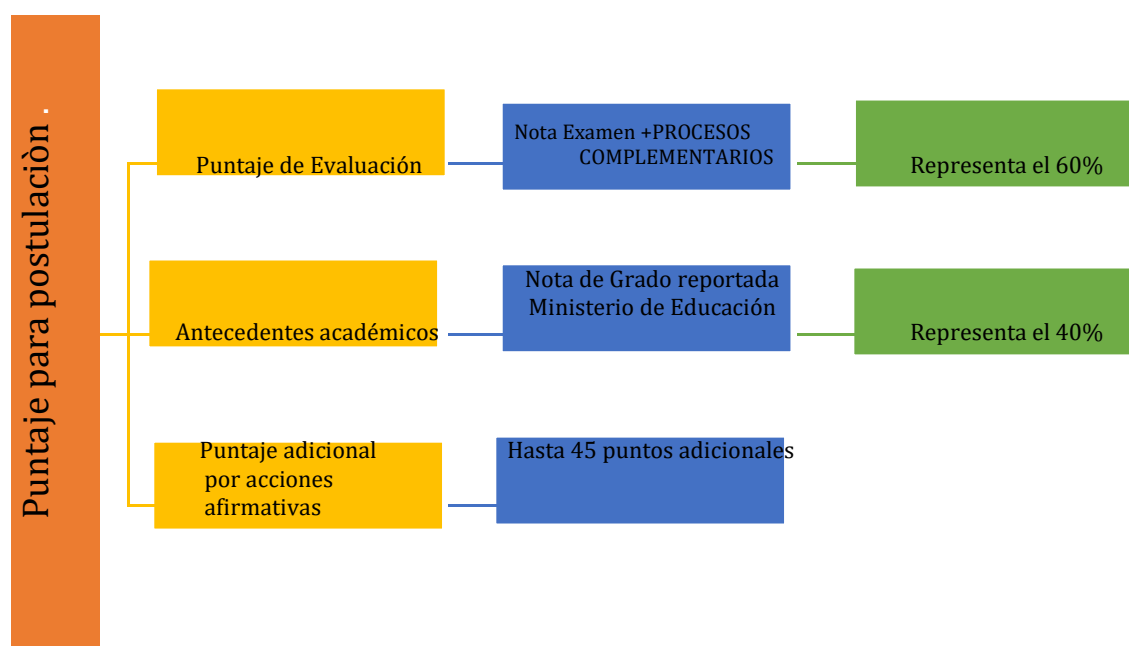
Puntaje para postulaciòn .

Puntaje de Evaluación

Nota Examen +PROCESOS COMPLEMENTARIOS

Representa el 60%

Antecedentes académicos

Nota de Grado reportada Ministerio de Educación

Representa el 40%

Puntaje adicional por acciones afirmativas

Hasta 45 puntos adicionales